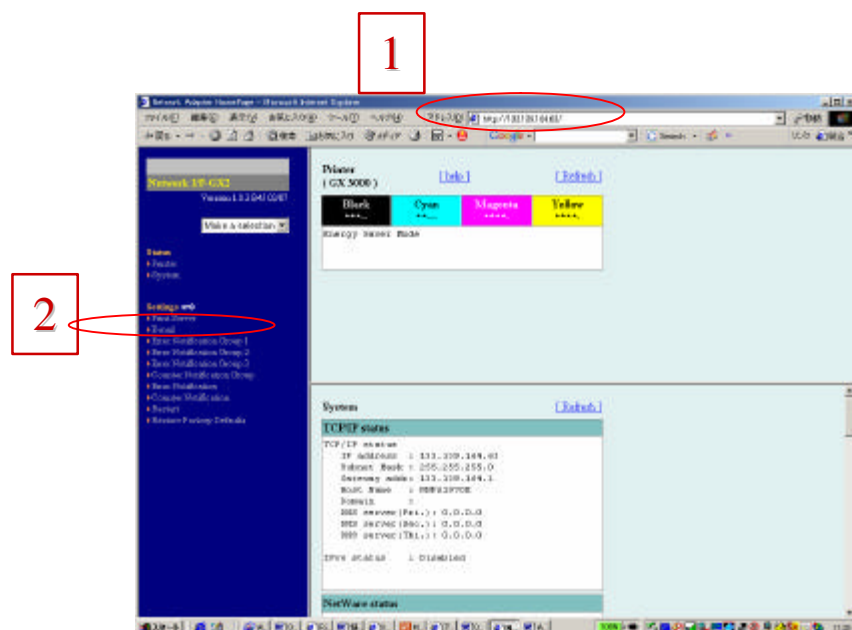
1

2

Network Adapter HomePage - Microsoft Internet Explorer

ファイル(F) 編集(E) 表示(V) お気に入り(A) ツール(T) ヘルプ(H) アドレス(D) http://133.139.164.61/

Network I/F-GX2

Version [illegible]

Make a selection

Status
Printer
System

Settings
Print Server
E-mail
Error Notification Group 1
Error Notification Group 2
Error Notification Group 3
Counter Notification Group
Error Notification
Counter Notification
Restart
Restore Factory Defaults

Printer
( GX 5000 )

[help]

[Refresh]

| Black | Cyan | Magenta | Yellow |
|---|---|---|---|
| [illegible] | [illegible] | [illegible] | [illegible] |

Energy Saver Mode

System

[Refresh]

TCP/IP status

TCP/IP status
IP Address : 133.139.164.61
Subnet Mask : 255.255.255.0
Gateway addr: 133.139.164.1
Host Name : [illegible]
Domain :
DNS server(Pri.): 0.0.0.0
DNS server(Sec.): 0.0.0.0
DNS server(Ter.): 0.0.0.0

IPv6 status : Disabled

NetWare status